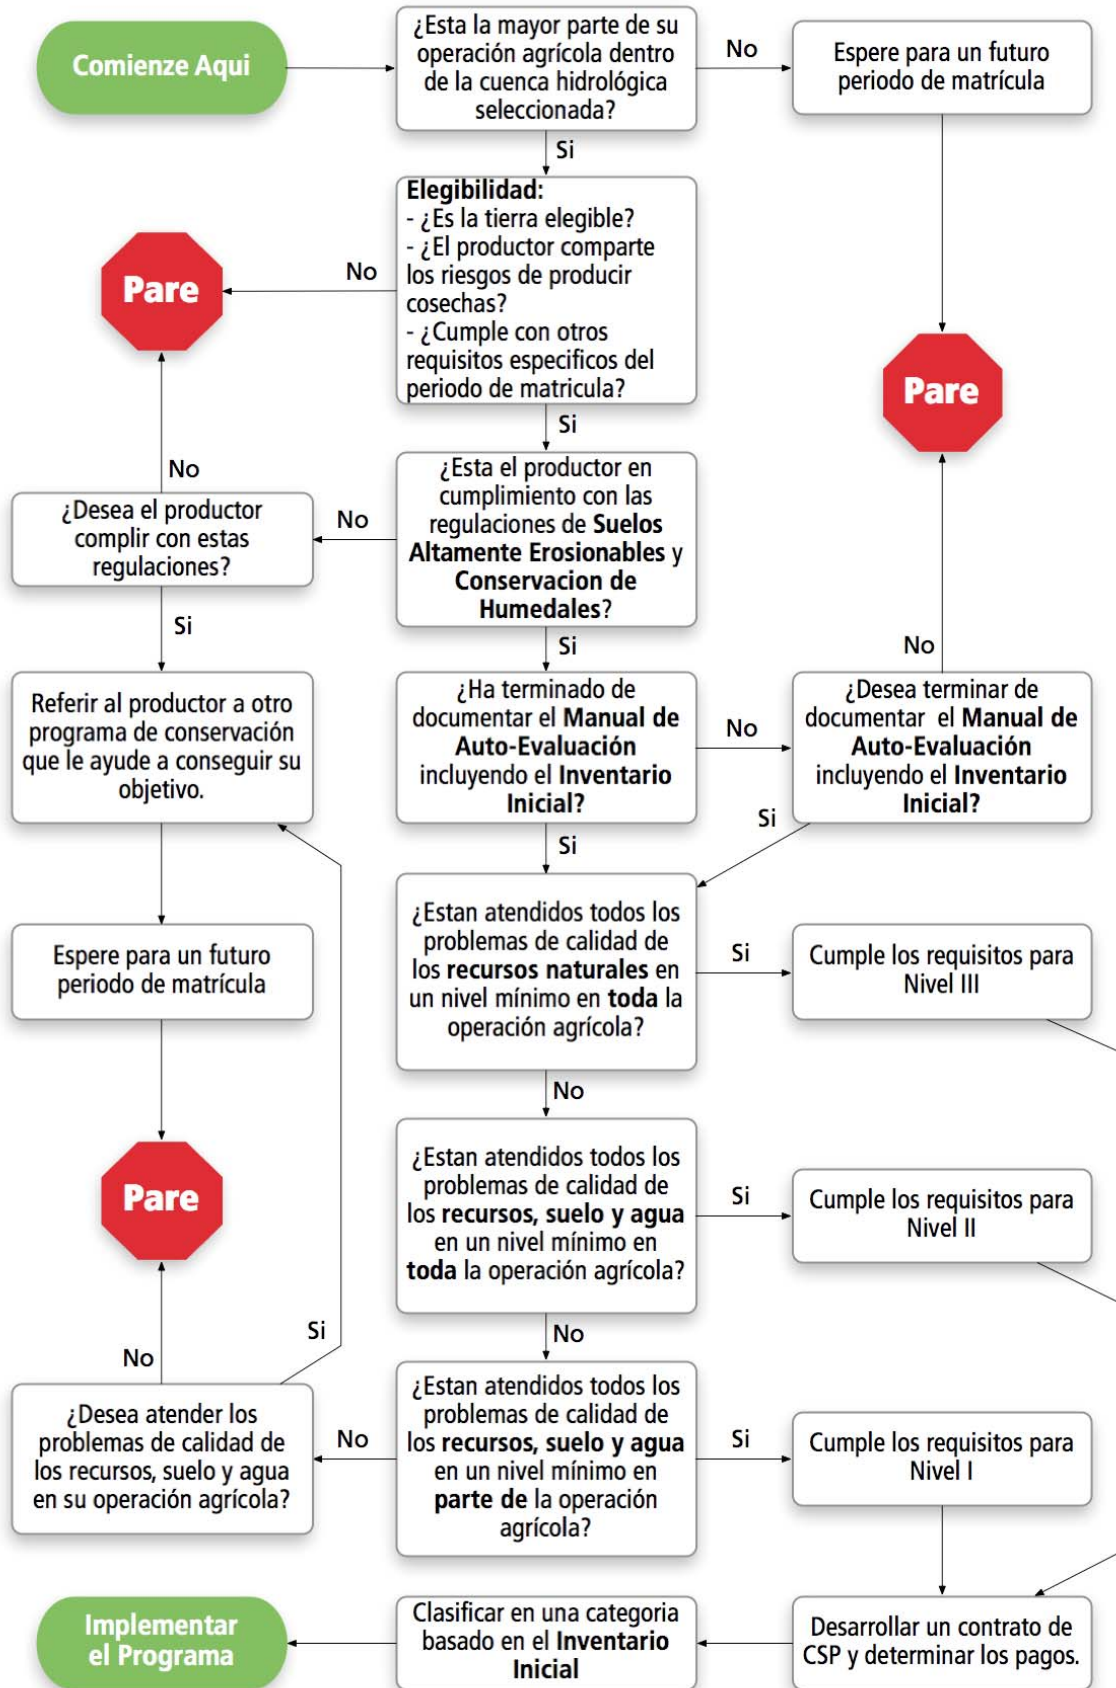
Comienze Aqui

¿Esta la mayor parte de su operación agrícola dentro de la cuenca hidrológica seleccionada?

No

Espere para un futuro periodo de matrícula

Si

Elegibilidad:
- ¿Es la tierra elegible?
- ¿El productor comparte los riesgos de producir cosechas?
- ¿Cumple con otros requisitos especificos del periodo de matricula?

No

Pare

Pare

Si

¿Esta el productor en cumplimiento con las regulaciones de Suelos Altamente Erosionables y Conservacion de Humedales?

No

No

¿Desea el productor complir con estas regulaciones?

Si

Si

No

Referir al productor a otro programa de conservación que le ayude a conseguir su objetivo.

¿Ha terminado de documentar el Manual de Auto-Evaluación incluyendo el Inventario Inicial?

No

¿Desea terminar de documentar el Manual de Auto-Evaluación incluyendo el Inventario Inicial?

Si

Si

Espere para un futuro periodo de matrícula

¿Estan atendidos todos los problemas de calidad de los recursos naturales en un nivel mínimo en toda la operación agrícola?

Si

Cumple los requisitos para Nivel III

No

Pare

¿Estan atendidos todos los problemas de calidad de los recursos, suelo y agua en un nivel mínimo en toda la operación agrícola?

Si

Cumple los requisitos para Nivel II

Si

No

No

¿Desea atender los problemas de calidad de los recursos, suelo y agua en su operación agrícola?

No

¿Estan atendidos todos los problemas de calidad de los recursos, suelo y agua en un nivel mínimo en parte de la operación agrícola?

Si

Cumple los requisitos para Nivel I

Implementar el Programa

Clasificar en una categoria basado en el Inventario Inicial

Desarrollar un contrato de CSP y determinar los pagos.